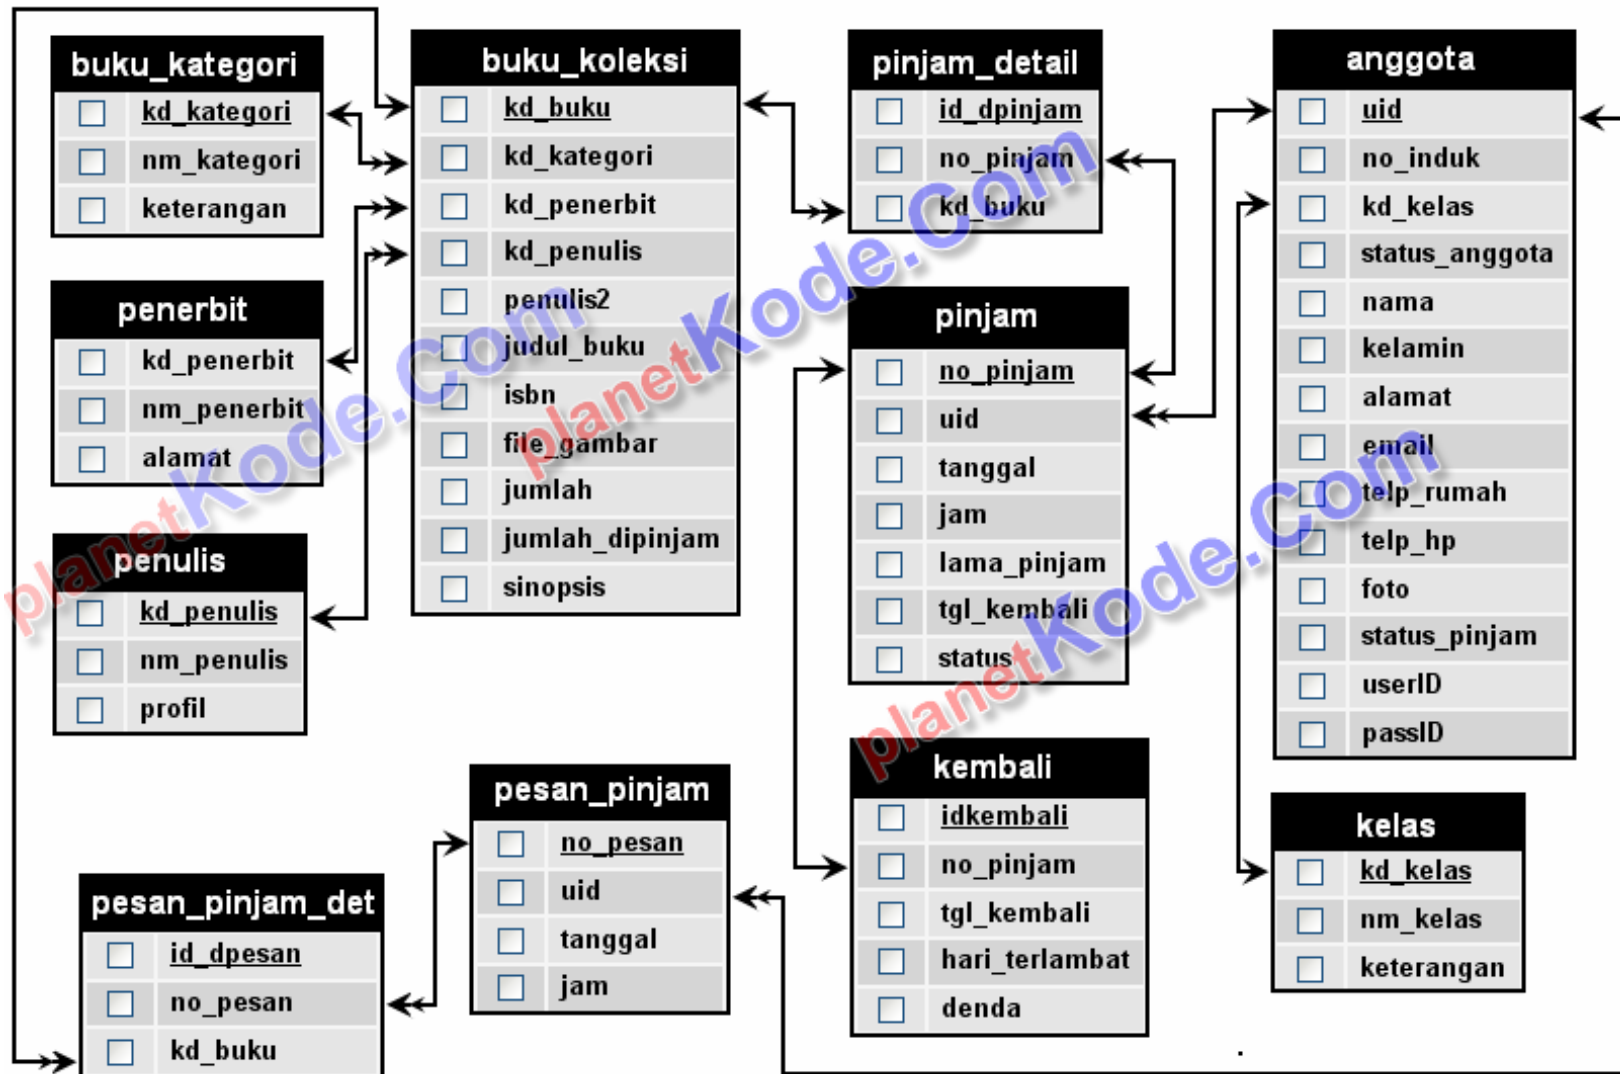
buku_kategori
kd_kategori
nm_kategori
keterangan

penerbit
kd_penerbit
nm_penerbit
alamat

penulis
kd_penulis
nm_penulis
profil

buku_koleksi
kd_buku
kd_kategori
kd_penerbit
kd_penulis
penulis2
judul_buku
isbn
file_gambar
jumlah
jumlah_dipinjam
sinopsis

pinjam_detail
id_dpinjam
no_pinjam
kd_buku

pinjam
no_pinjam
uid
tanggal
jam
lama_pinjam
tgl_kembali
status

anggota
uid
no_induk
kd_kelas
status_anggota
nama
kelamin
alamat
email
telp_rumah
telp_hp
foto
status_pinjam
userID
passID

kelas
kd_kelas
nm_kelas
keterangan

kembali
idkembali
no_pinjam
tgl_kembali
hari_terlambat
denda

pesan_pinjam
no_pesan
uid
tanggal
jam

pesan_pinjam_det
id_dpesan
no_pesan
kd_buku

planetKode.Com
planetKode.Com
planetKode.Com